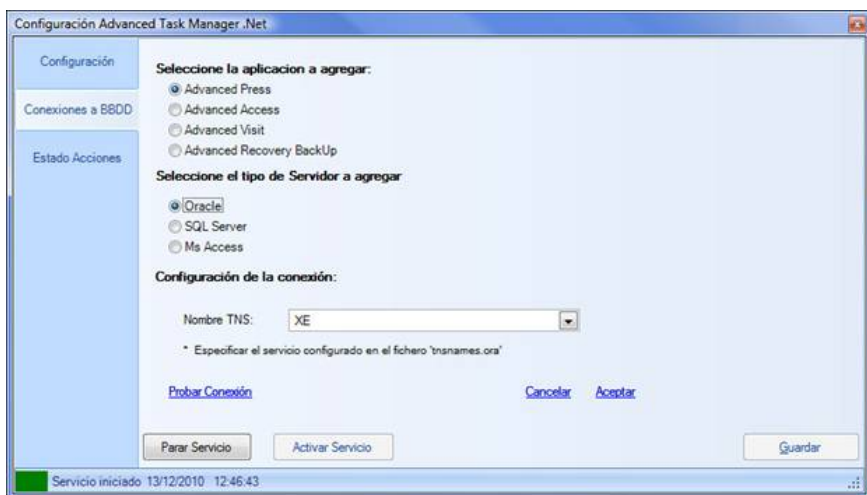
Configuración Advanced Task Manager .Net

Configuración

Conexiones a BBDD

Estado Acciones

Seleccione la aplicacion a agregar:

Advanced Press

Advanced Access

Advanced Visit

Advanced Recovery BackUp

Seleccione el tipo de Servidor a agregar

Oracle

SQL Server

Ms Access

Configuración de la conexión:

Nombre TNS: XE

* Especificar el servicio configurado en el fichero 'tnsnames.ora'

Probar Conexión

Cancelar

Aceptar

Parar Servicio

Activar Servicio

Guardar

Servicio iniciado 13/12/2010 12:46:43